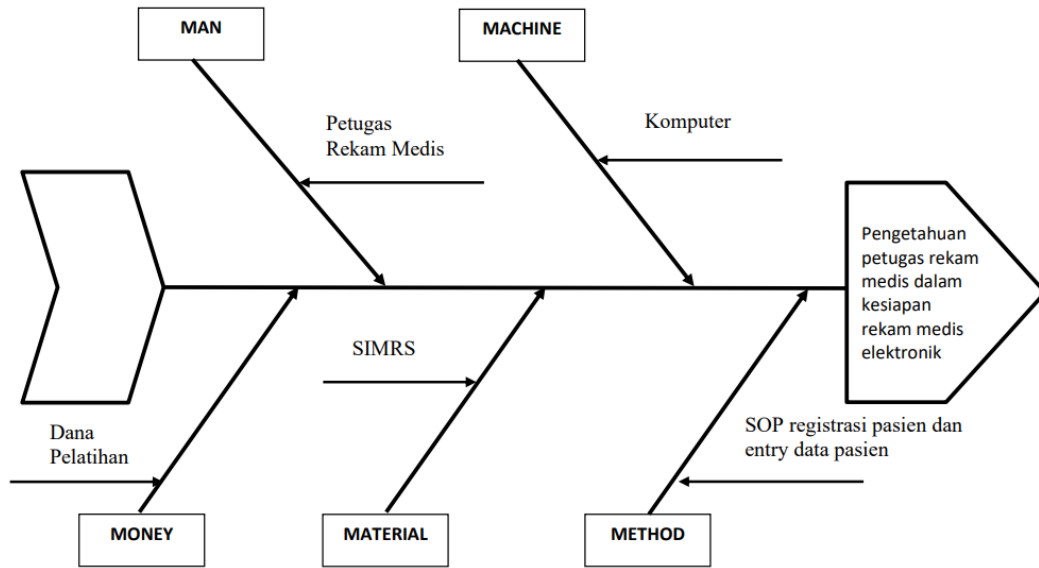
MAN

MACHINE

Petugas Rekam Medis

Komputer

Pengetahuan petugas rekam medis dalam kesiapan rekam medis elektronik

SIMRS

Dana Pelatihan

SOP registrasi pasien dan entry data pasien

MONEY

MATERIAL

METHOD